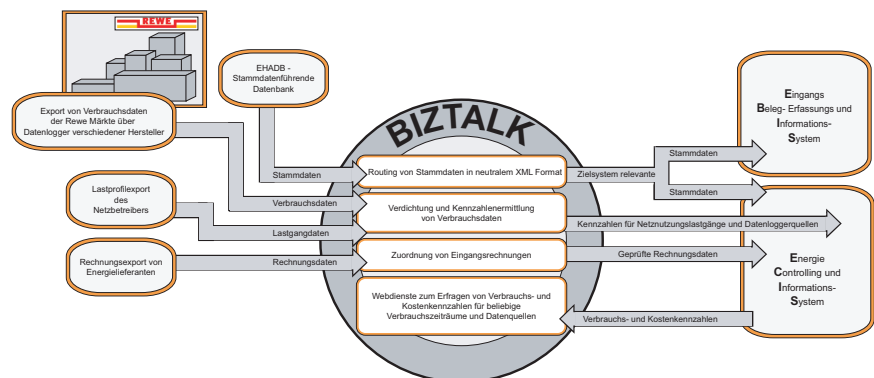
REWE

EHADB - Stammdatenführende Datenbank

Export von Verbrauchsdaten der Rewe Märkte über Datenlogger verschiedener Hersteller

BIZTALK

Stammdaten

Routing von Stammdaten in neutralem XML Format

Zielsystem relevante

Stammdaten

Stammdaten

Eingangs Beleg- Erfassungs und Informations-System

Lastprofilexport des Netzbetreibers

Verbrauchsdaten

Verdichtung und Kennzahlenermittlung von Verbrauchsdaten

Kennzahlen für Netznutzungslastgänge und Datenloggerquellen

Lastgangdaten

Rechnungsexport von Energielieferanten

Rechnungsdaten

Zuordnung von Eingangsrechnungen

Geprüfte Rechnungsdaten

Energie Controlling und Informations-System

Webdienste zum Erfragen von Verbrauchs- und Kostenkennzahlen für beliebige Verbrauchszeiträume und Datenquellen

Verbrauchs- und Kostenkennzahlen